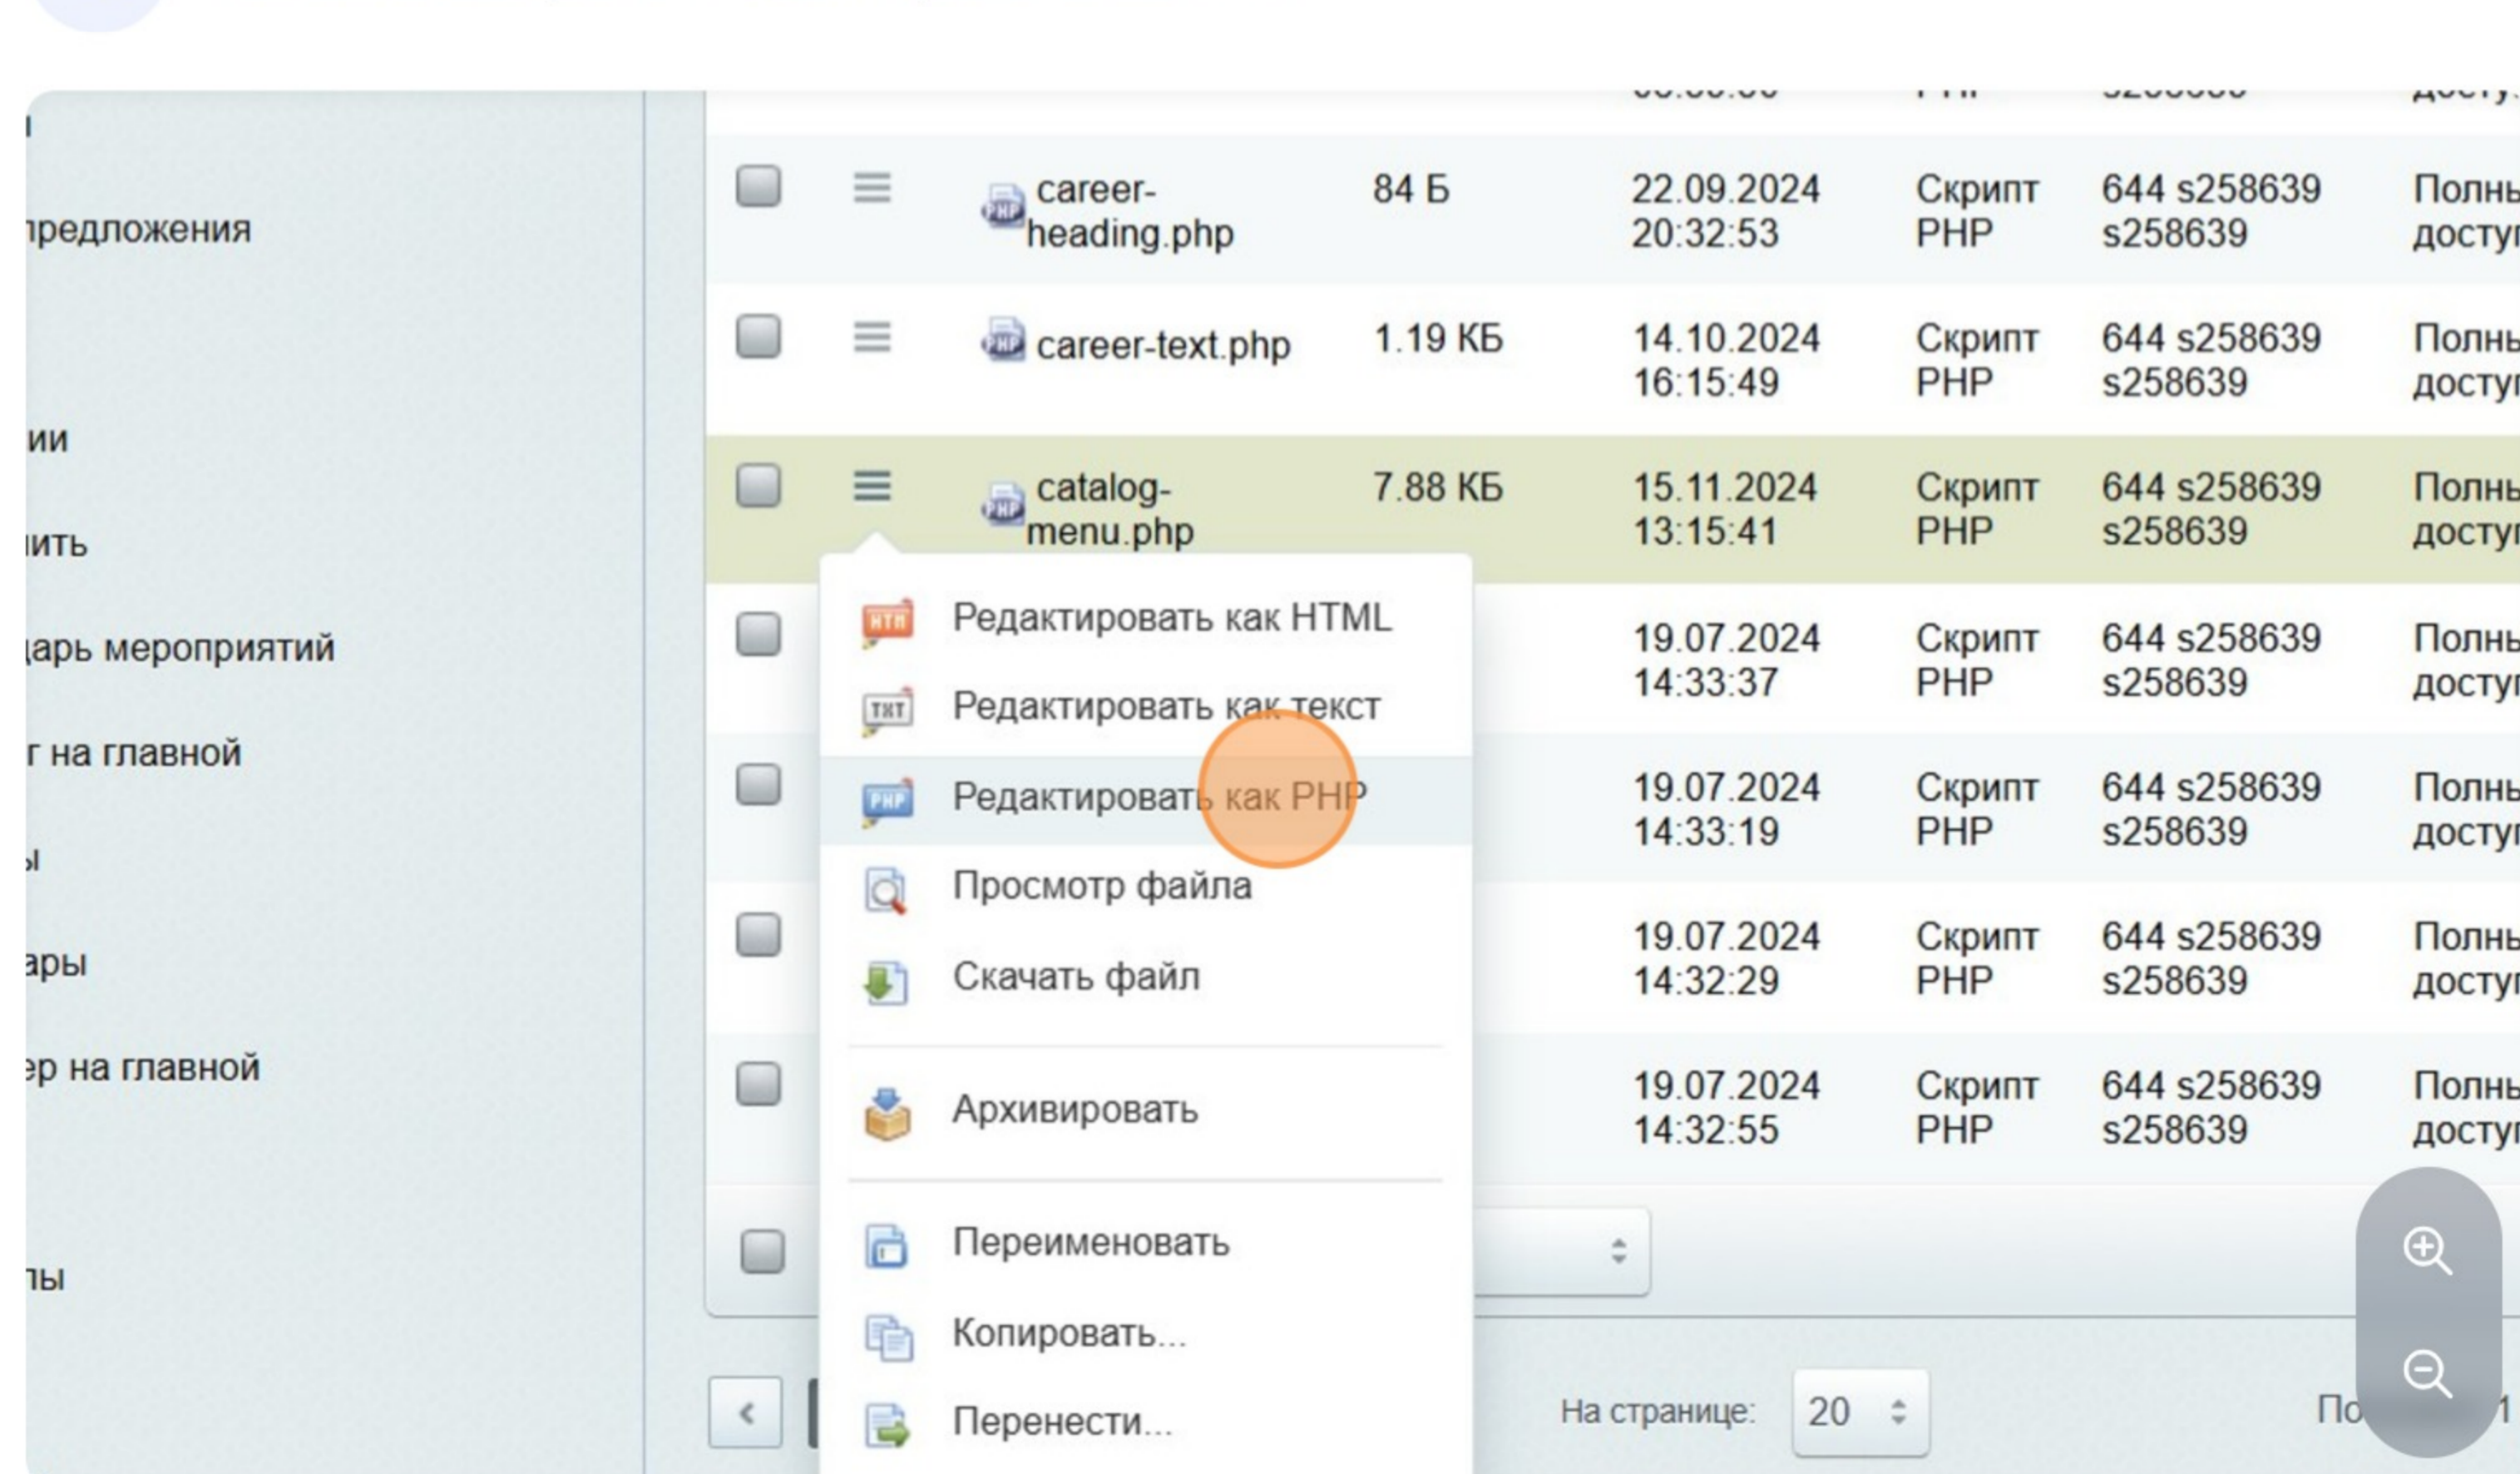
предложения

ии

ить

дарь мероприятий

г на главной

ы

ары

ер на главной

лы

| | | | | | | |
|---|---|---|---|---|---|---|
| | | career-heading.php | 84 Б | 22.09.2024 20:32:53 | Скрипт PHP | 644 s258639 s258639 | Полн достуі |
| | | career-text.php | 1.19 КБ | 14.10.2024 16:15:49 | Скрипт PHP | 644 s258639 s258639 | Полн достуі |
| | | catalog-menu.php | 7.88 КБ | 15.11.2024 13:15:41 | Скрипт PHP | 644 s258639 s258639 | Полн достуі |
| | | | | 19.07.2024 14:33:37 | Скрипт PHP | 644 s258639 s258639 | Полн достуі |
| | | | | 19.07.2024 14:33:19 | Скрипт PHP | 644 s258639 s258639 | Полн достуі |
| | | | | 19.07.2024 14:32:29 | Скрипт PHP | 644 s258639 s258639 | Полн достуі |
| | | | | 19.07.2024 14:32:55 | Скрипт PHP | 644 s258639 s258639 | Полн достуі |

Редактировать как HTML
Редактировать как текст
Редактировать как PHP
Просмотр файла
Скачать файл
Архивировать
Переименовать
Копировать...
Перенести...

На странице: 20

По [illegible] 1